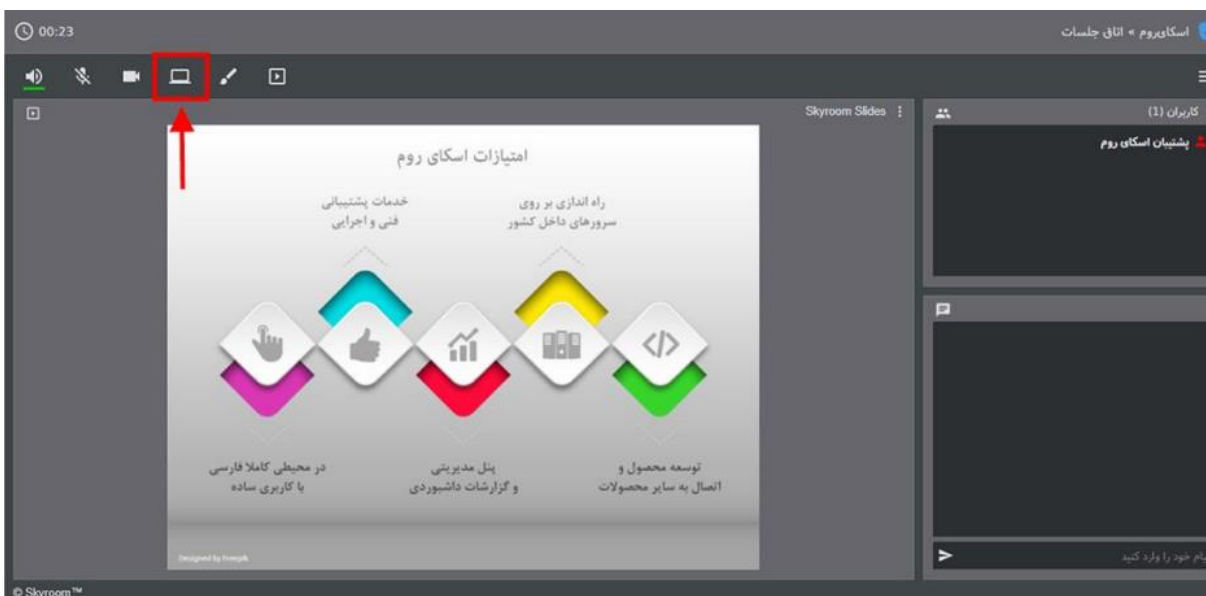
00:23

اسکای‌روم » اتاق جلسات

Skyroom Slides

کاربران (1)

پشتیبان اسکای روم

امتیازات اسکای روم

خدمات پشتیبانی فنی و اجرایی

راه اندازی بر روی سرورهای داخل کشور

در محیطی کاملا فارسی با کاربری ساده

پنل مدیریتی و گزارشات داشبوردی

توسعه محصول و اتصال به سایر محصولات

Designed by Freepik

پیام خود را وارد کنید

© Skyroom™